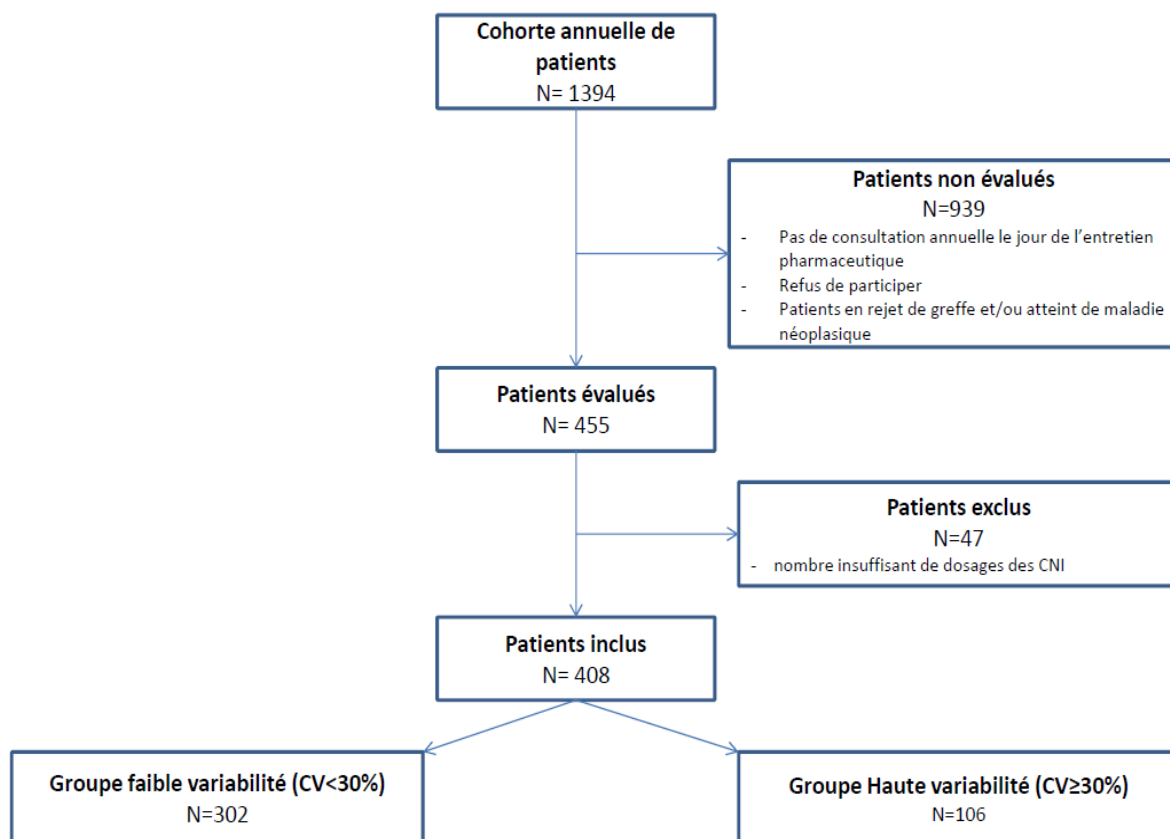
Cohorte annuelle de patients
N= 1394

Patients non évalués
N=939
- Pas de consultation annuelle le jour de l'entretien pharmaceutique
- Refus de participer
- Patients en rejet de greffe et/ou atteint de maladie néoplasique

Patients évalués
N= 455

Patients exclus
N=47
- nombre insuffisant de dosages des CNI

Patients inclus
N= 408

Groupe faible variabilité (CV<30%)
N=302

Groupe Haute variabilité (CV≥30%)
N=106